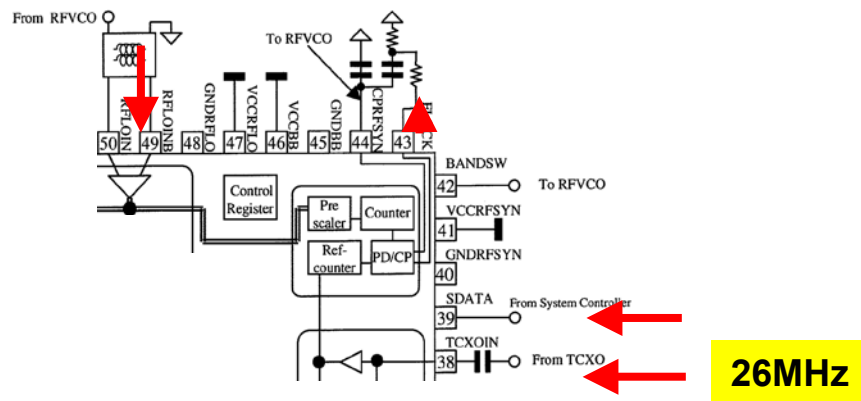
From RFVCO

To RFVCO

RFLOIN 50
RFLOINB 49
GNDRFLO 48
VCCRFLO 47
VCCBB 46
GNDBB 45
CPRFSYN 44
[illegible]CK 43

BANDSW
42 To RFVCO
VCCRFSYN
41
GNDRFSYN
40
SDATA
39 From System Controller
TCXOIN
38 From TCXO

Control Register

Pre scaler

Counter

Ref-counter

PD/CP

26MHz